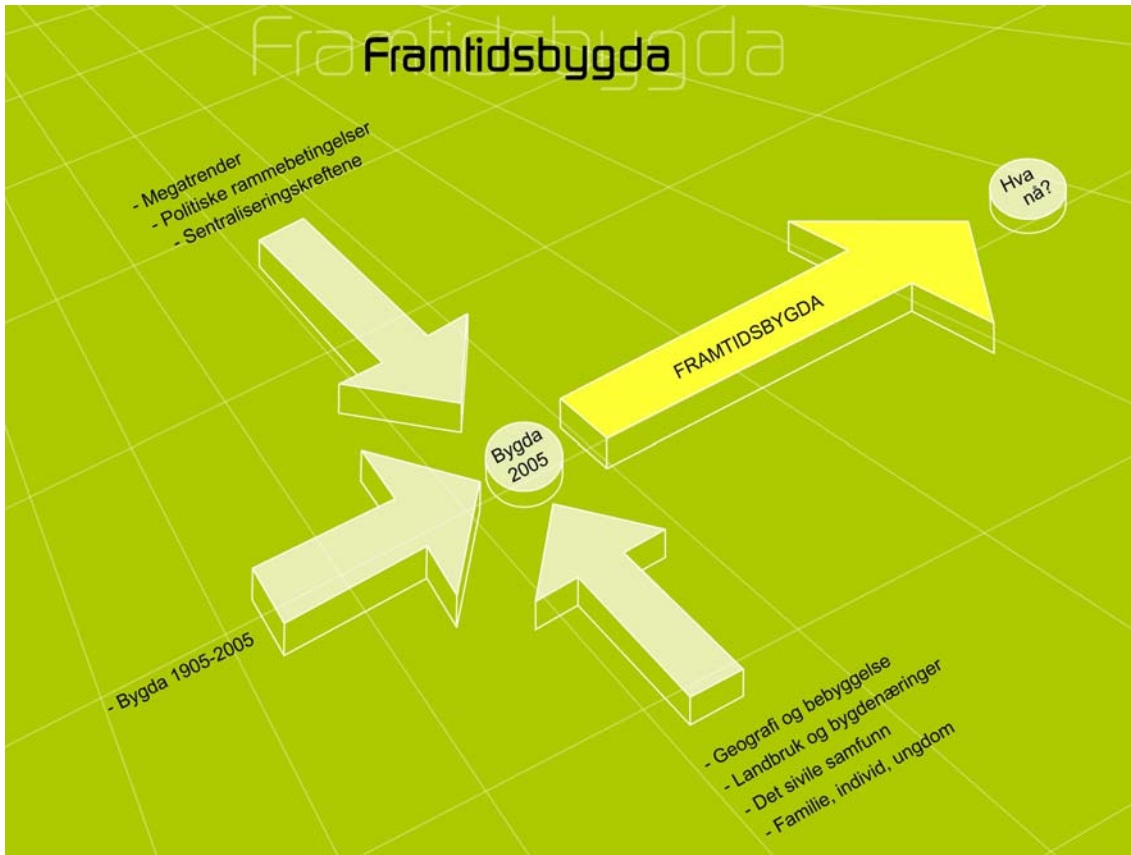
Framtidsbygda

- Megatrender
- Politiske rammebetingelser
- Sentraliseringskreftene

Hva nå?

FRAMTIDSBYGDA

Bygda 2005

- Bygda 1905-2005

- Geografi og bebyggelse
- Landbruk og bygdenæringer
- Det sivile samfunn
- Familie, individ, ungdom